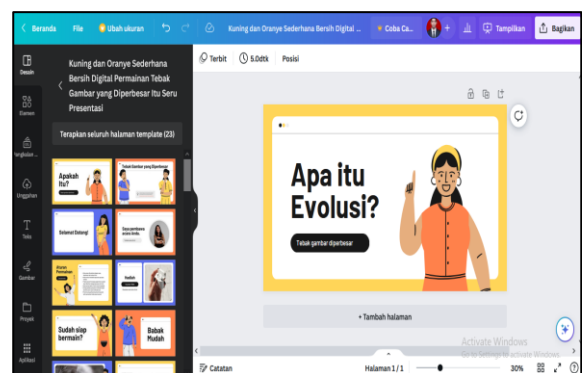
< Beranda File Ubah ukuran Kuning dan Oranye Sederhana Bersih Digital ... Coba Ca... + Tampilkan Bagikan

Desain
Elemen
Penghubun...
Unggahan
Teks
Gambar
Proyek
Aplikasi

Kuning dan Oranye Sederhana Bersih Digital Permainan Tebak Gambar yang Diperbesar Itu Seru Presentasi

Terapkan seluruh halaman template (23)

Apakah Itu?
Tebak Gambar yang Diperbesar
Selamat Datang!
Saya pembawa acara Anda
Aturan Permainan
Sudah
Sudah siap bermain?
Babak Mudah

Terbit 5.0dtk Posisi

Apa itu Evolusi?
Tebak gambar diperbesar

+ Tambah halaman

Activate Windows
Go to Settings to activate Windows.

Catatan Halaman 1 / 1 30%